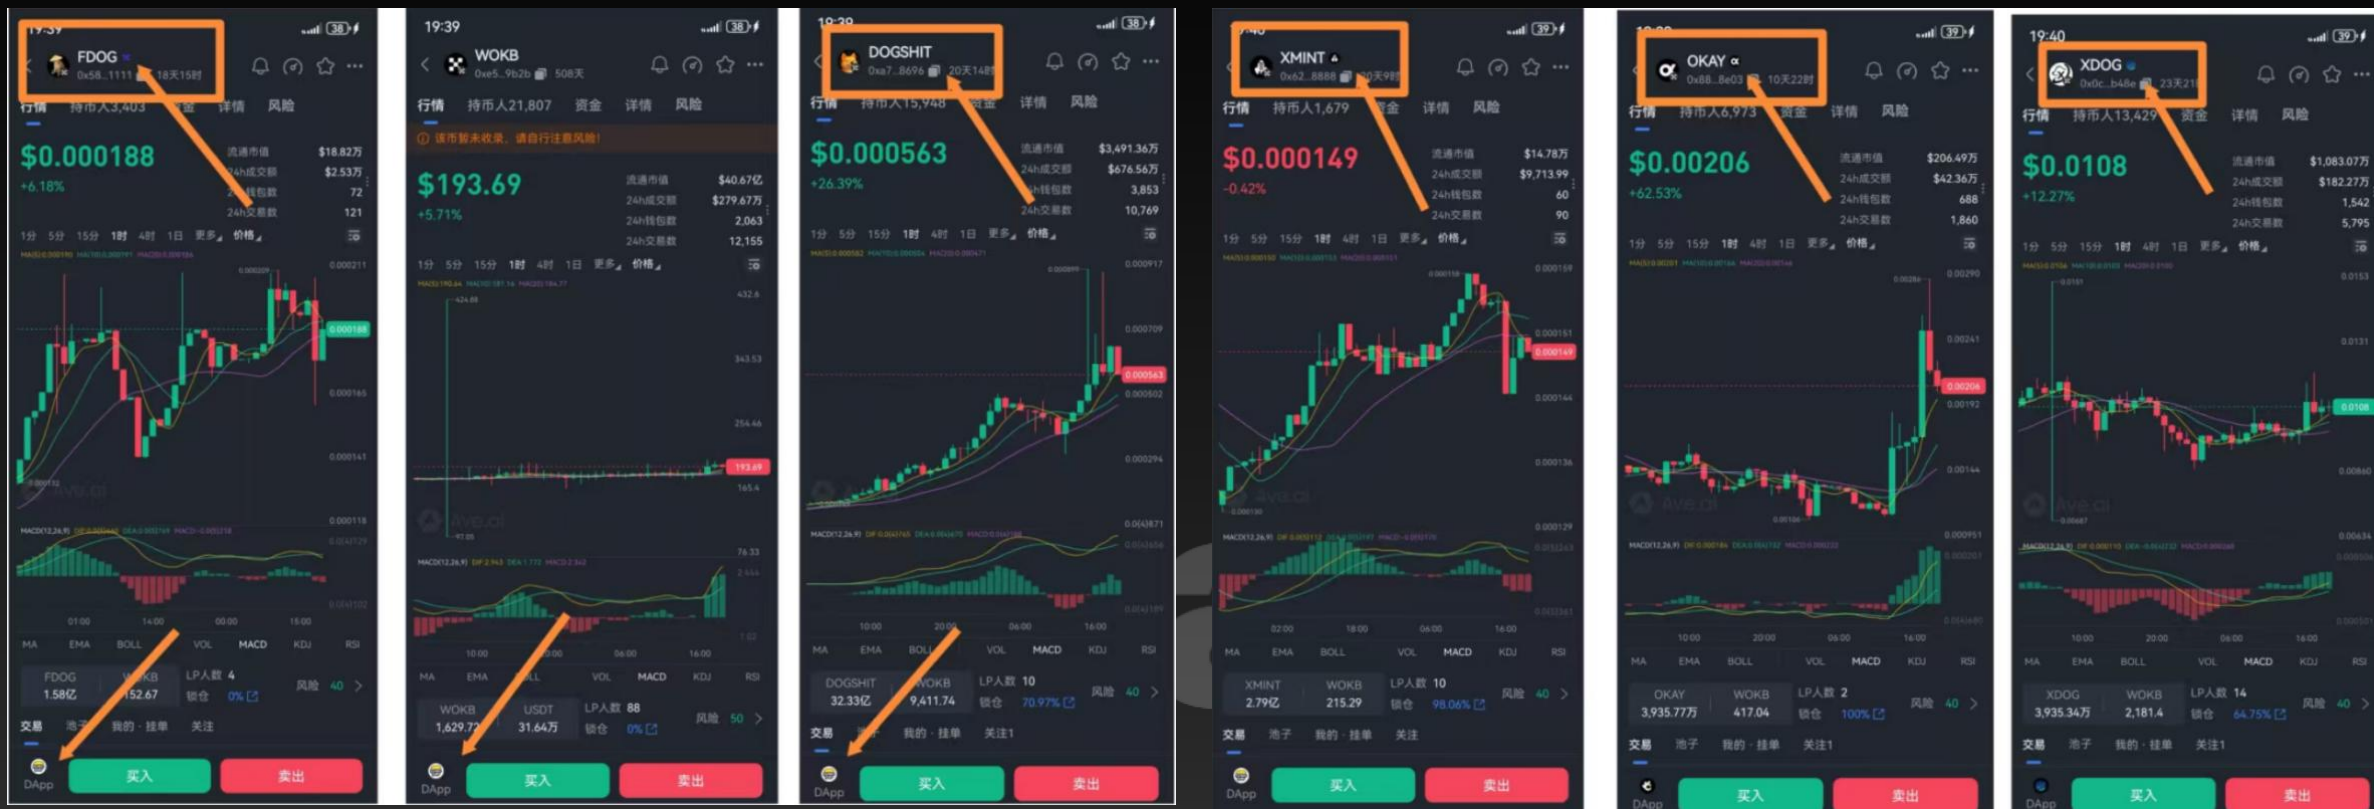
19:39
FDOG
0x58...1111 18天15时
行情 持币人3,403 资金 详情 风险
$0.000188
+6.18%
流通市值 $18.82万
24h成交额 $2.53万
24h钱包数 72
24h交易数 121
1分 5分 15分 1时 4时 1日 更多 价格
MACD(12,26,9)
01:00 14:00 00:00 15:00
MA EMA BOLL VOL MACD KDJ RSI
FDOG 1.58亿
WOKB 152.67
LP人数 4
锁仓 0%
风险 40
交易 池子 我的 · 挂单 关注
DApp
买入
卖出

19:39
WOKB
0xe5...9b2b 508天
行情 持币人21,807 资金 详情 风险
该币暂未收录，请自行注意风险!
$193.69
+5.71%
流通市值 $40.67亿
24h成交额 $279.67万
24h钱包数 2,063
24h交易数 12,155
1分 5分 15分 1时 4时 1日 更多 价格
432.6
343.53
254.46
193.69
165.4
76.33
10:00 00:00 16:00
MA EMA BOLL VOL MACD KDJ RSI
WOKB 1,629.77
USDT 31.64万
LP人数 88
锁仓 0%
风险 50
DApp
买入
卖出

19:39
DOGSHIT
0xa7...8696 20天14时
行情 持币人15,948 资金 详情 风险
$0.000563
+26.39%
流通市值 $3,491.36万
24h成交额 $676.56万
24h钱包数 3,853
24h交易数 10,769
1分 5分 15分 1时 4时 1日 更多 价格
0.000917
0.000709
0.000563
0.000502
0.000294
10:00 20:00 06:00 16:00
MA EMA BOLL VOL MACD KDJ RSI
DOGSHIT 32.33亿
WOKB 9,411.74
LP人数 10
锁仓 70.97%
风险 40
交易 池子 我的 · 挂单 关注1
DApp
买入
卖出

19:40
XMINT
0x62...8888 20天9时
行情 持币人1,679 资金 详情 风险
$0.000149
-0.42%
流通市值 $14.78万
24h成交额 $9,713.99
24h钱包数 60
24h交易数 90
1分 5分 15分 1时 4时 1日 更多 价格
0.000159
0.000151
0.000149
0.000144
0.000136
0.000129
02:00 18:00 06:00 16:00
MA EMA BOLL VOL MACD KDJ RSI
XMINT 2.79亿
WOKB 215.29
LP人数 10
锁仓 98.06%
风险 40
交易 池子 我的 · 挂单 关注
DApp
买入
卖出

19:40
OKAY
0x88...8e03 10天22时
行情 持币人6,973 资金 详情 风险
$0.00206
+62.53%
流通市值 $206.49万
24h成交额 $42.36万
24h钱包数 688
24h交易数 1,860
1分 5分 15分 1时 4时 1日 更多 价格
0.00290
0.00241
0.00206
0.00192
0.00144
10:00 20:00 06:00 16:00
MA EMA BOLL VOL MACD KDJ RSI
OKAY 3,935.77万
WOKB 417.04
LP人数 2
锁仓 100%
风险 40
交易 池子 我的 · 挂单 关注1
DApp
买入
卖出

19:40
XDOG
0x0c...b48e 23天21时
行情 持币人13,429 资金 详情 风险
$0.0108
+12.27%
流通市值 $1,083.07万
24h成交额 $182.27万
24h钱包数 1,542
24h交易数 5,795
1分 5分 15分 1时 4时 1日 更多 价格
0.0153
0.0131
0.0108
0.00860
10:00 20:00 06:00 16:00
MA EMA BOLL VOL MACD KDJ RSI
XDOG 3,935.34万
WOKB 2,181.4
LP人数 14
锁仓 64.75%
风险 40
交易 池子 我的 · 挂单 关注1
DApp
买入
卖出